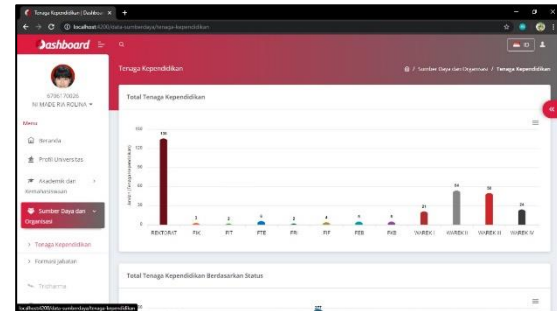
Tenaga Kependidikan | Dashboard ×  +

localhost:8200/data-sumberdaya/tenaga-kependidikan

Dashboard

ID

6796170026
NI MADE RIA ROLINA

Menu

Beranda

Profil Universitas

Akademik dan Kemahasiswaan

Sumber Daya dan Organisasi

Tenaga Kependidikan

Formasi Jabatan

Tridharma

Tenaga Kependidikan

Sumber Daya dan Organisasi / Tenaga Kependidikan

Total Tenaga Kependidikan

Jumlah Tenaga Kependidikan

150

125

100

75

50

25

0

126

2

2

3

2

4

5

5

21

34

30

24

REKTORAT

FIK

FIT

FTE

FRI

FIF

FEB

FKB

WAREK I

WAREK II

WAREK III

WAREK IV

Total Tenaga Kependidikan Berdasarkan Status

localhost:8200/data-sumberdaya/tenaga-kependidikan